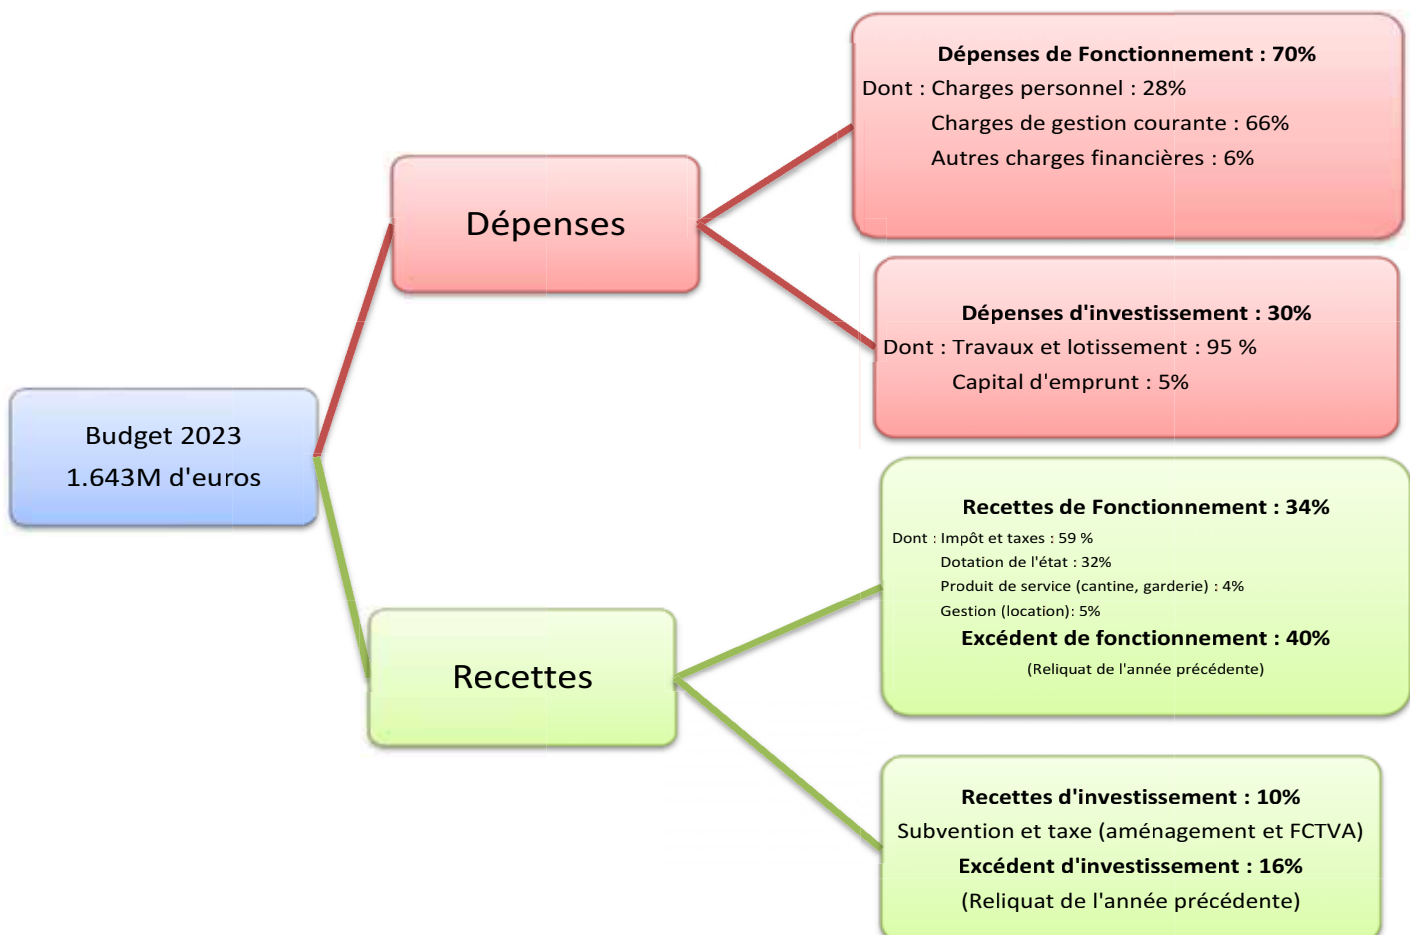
Budget 2023
1.643M d'euros

Dépenses

Dépenses de Fonctionnement : 70%
Dont : Charges personnel : 28%
Charges de gestion courante : 66%
Autres charges financières : 6%

Dépenses d'investissement : 30%
Dont : Travaux et lotissement : 95 %
Capital d'emprunt : 5%

Recettes

Recettes de Fonctionnement : 34%
Dont : Impôt et taxes : 59 %
Dotation de l'état : 32%
Produit de service (cantine, garderie) : 4%
Gestion (location): 5%
Excédent de fonctionnement : 40%
(Reliquat de l'année précédente)

Recettes d'investissement : 10%
Subvention et taxe (aménagement et FCTVA)
Excédent d'investissement : 16%
(Reliquat de l'année précédente)